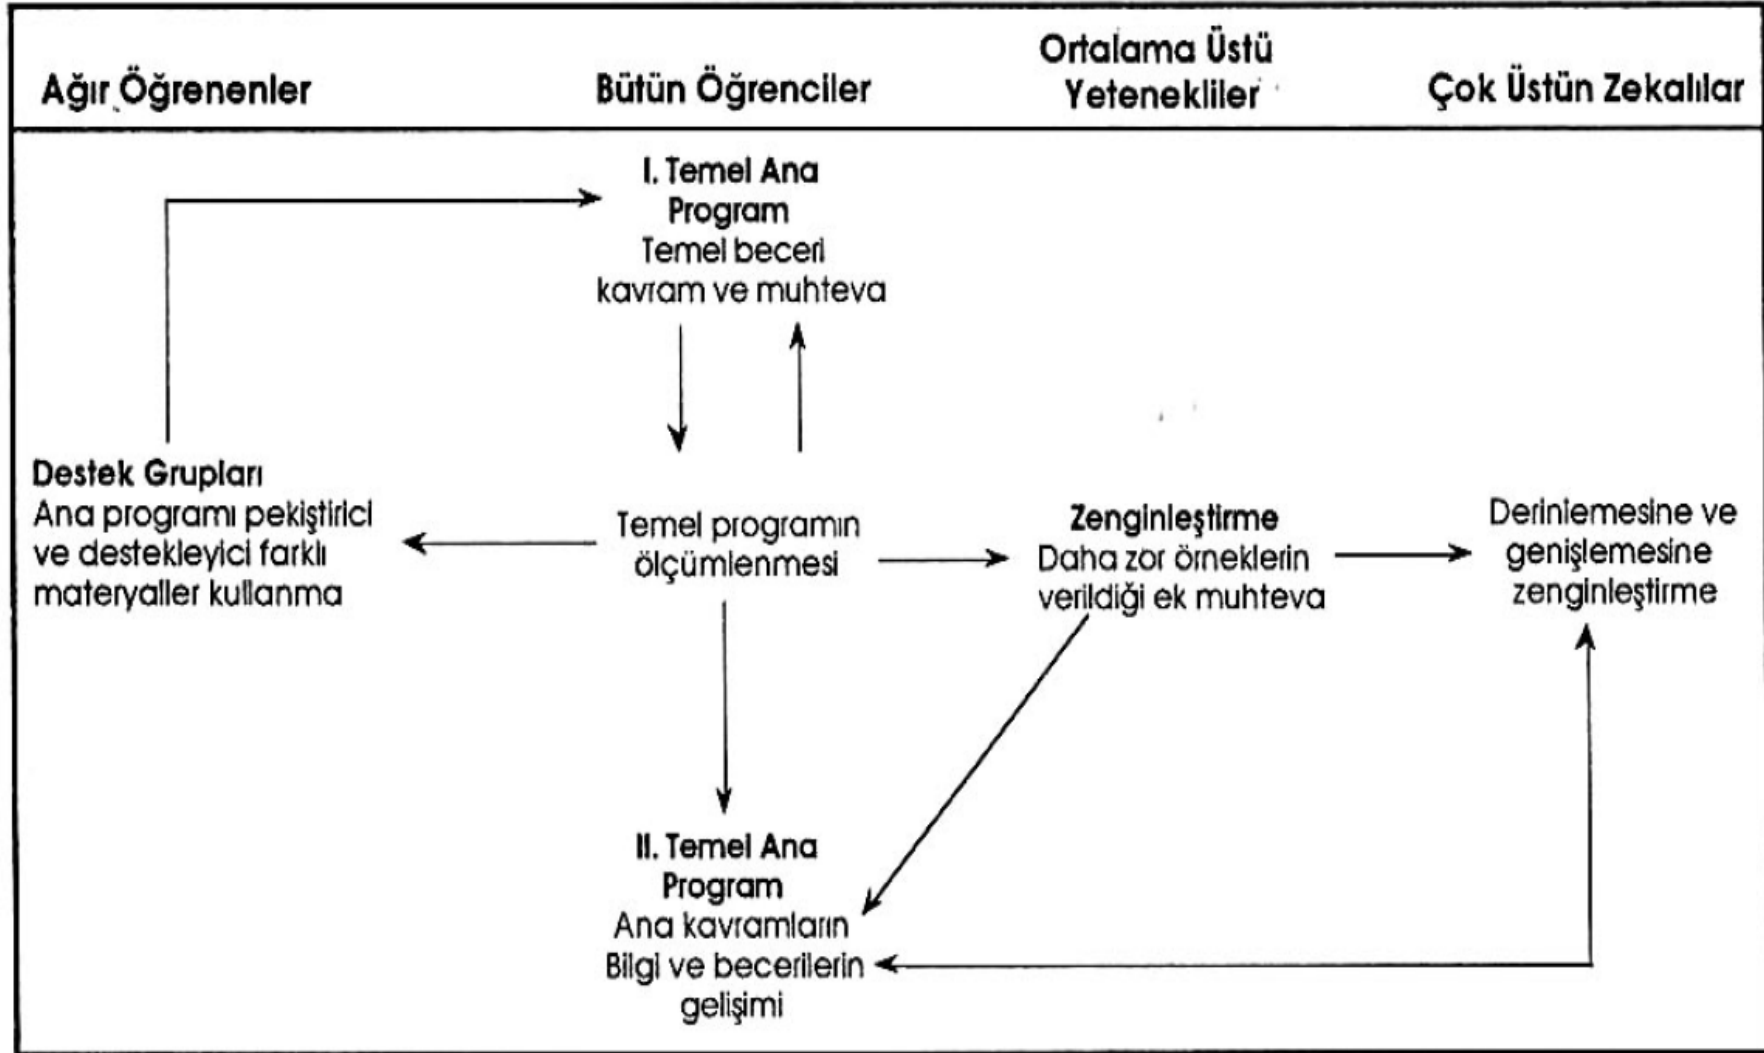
Ağır Öğrenenler

Bütün Öğrenciler

Ortalama Üstü Yetenekliler

Çok Üstün Zekalılar

I. Temel Ana Program
Temel beceri kavram ve muhteva

Destek Grupları
Ana programı pekiştirici ve destekleyici farklı materyaller kullanma

Temel programın ölçümlenmesi

Zenginleştirme
Daha zor örneklerin verildiği ek muhteva

Derinlemesine ve genişlemesine zenginleştirme

II. Temel Ana Program
Ana kavramların Bilgi ve becerilerin gelişimi